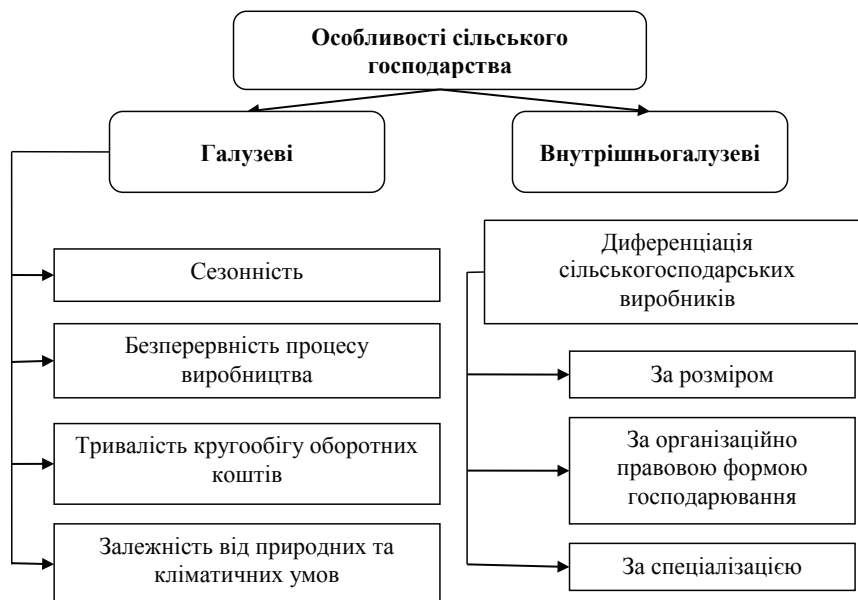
Особливості сільського господарства

Галузеві

Внутрішньогалузеві

Сезонність

Безперервність процесу виробництва

Тривалість кругообігу оборотних коштів

Залежність від природних та кліматичних умов

Диференціація сільськогосподарських виробників

За розміром

За організаційно правовою формою господарювання

За спеціалізацією